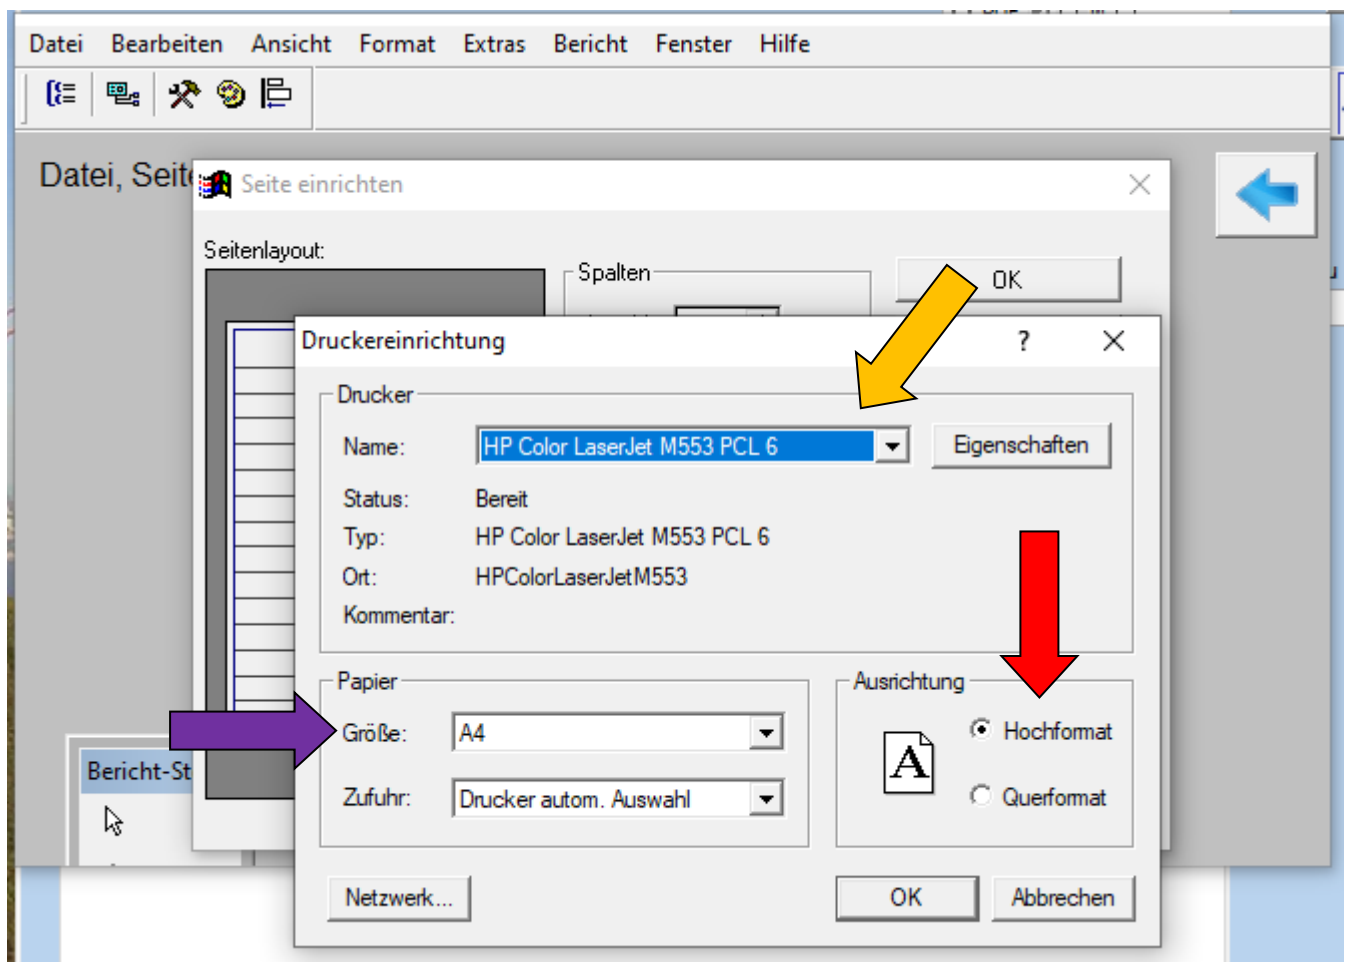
Datei Bearbeiten Ansicht Format Extras Bericht Fenster Hilfe

Datei, Seit

Seite einrichten

Seitenlayout:

Spalten

OK

Bericht-St

Druckereinrichtung

?

Drucker

Name: HP Color LaserJet M553 PCL 6

Eigenschaften

Status: Bereit

Typ: HP Color LaserJet M553 PCL 6

Ort: HPColorLaserJetM553

Kommentar:

Papier

Größe: A4

Zufuhr: Drucker autom. Auswahl

Ausrichtung

A

Hochformat

Querformat

Netzwerk...

OK

Abbrechen